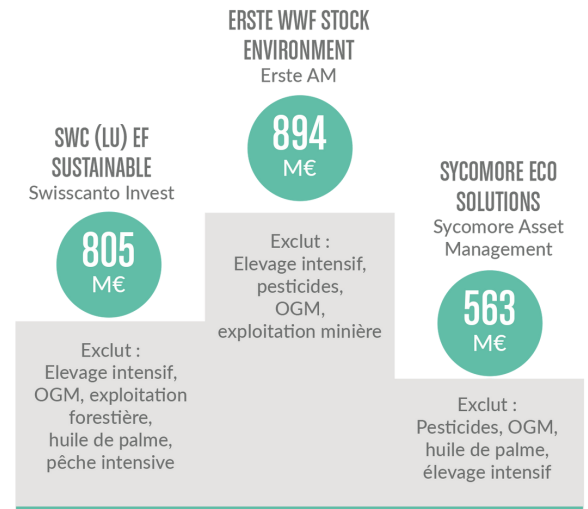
ERSTE WWF STOCK ENVIRONMENT
Erste AM

894
M€

Exclut :
Elevage intensif, pesticides, OGM, exploitation minière

SWC (LU) EF SUSTAINABLE
Swisscanto Invest

805
M€

Exclut :
Elevage intensif, OGM, exploitation forestière, huile de palme, pêche intensive

SYCOMORE ECO SOLUTIONS
Sycomore Asset Management

563
M€

Exclut :
Pesticides, OGM, huile de palme, élevage intensif